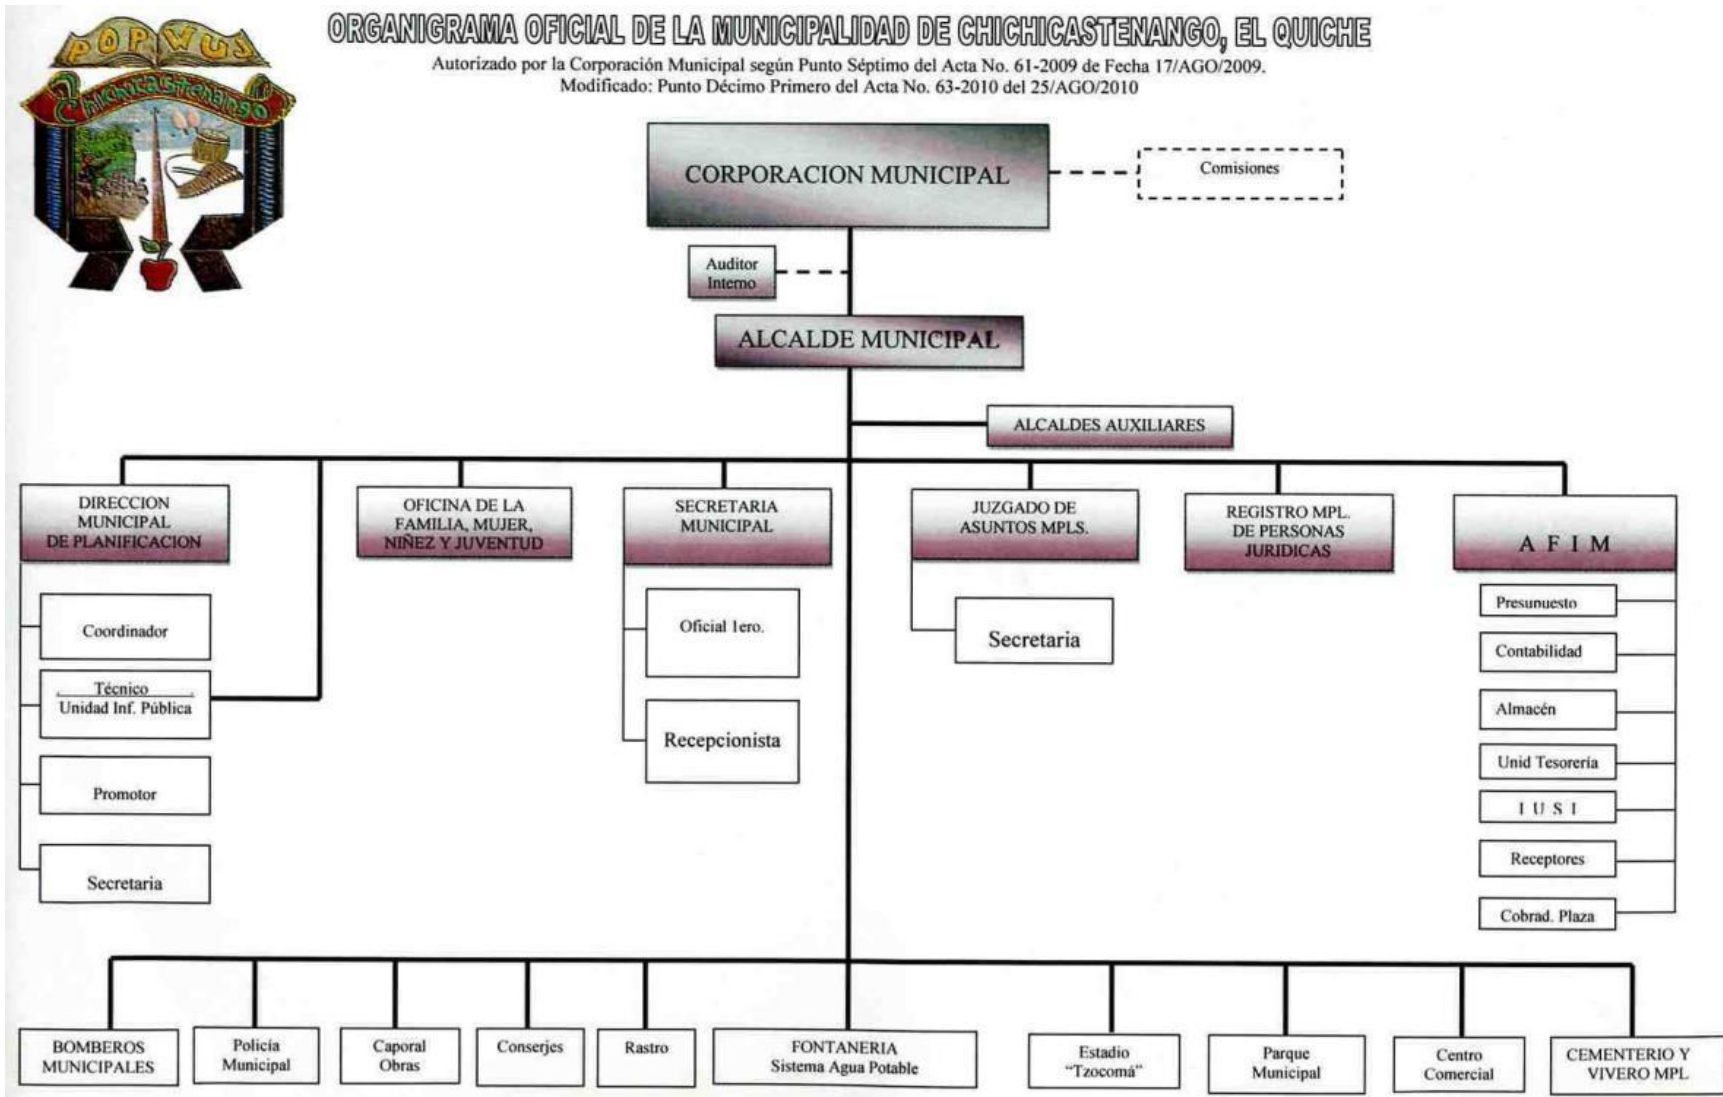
POPWUJ
Chichicastenango

ORGANIGRAMA OFICIAL DE LA MUNICIPALIDAD DE CHICHICASTENANGO, EL QUICHE
Autorizado por la Corporación Municipal según Punto Séptimo del Acta No. 61-2009 de Fecha 17/AGO/2009.
Modificado: Punto Décimo Primero del Acta No. 63-2010 del 25/AGO/2010

CORPORACION MUNICIPAL

Comisiones

Auditor Interno

ALCALDE MUNICIPAL

ALCALDES AUXILIARES

DIRECCION MUNICIPAL DE PLANIFICACION

Coordinador

Técnico Unidad Inf. Pública

Promotor

Secretaria

OFICINA DE LA FAMILIA, MUJER, NIÑEZ Y JUVENTUD

SECRETARIA MUNICIPAL

Oficial 1ero.

Recepcionista

JUZGADO DE ASUNTOS MPLS.

Secretaria

REGISTRO MPL. DE PERSONAS JURIDICAS

A F I M

Presupuesto

Contabilidad

Almacén

Unid Tesorería

I U S I

Receptores

Cobrad. Plaza

BOMBEROS MUNICIPALES

Policía Municipal

Caporal Obras

Conserjes

Rastro

FONTANERIA Sistema Agua Potable

Estadio "Tzocomá"

Parque Municipal

Centro Comercial

CEMENTERIO Y VIVERO MPL